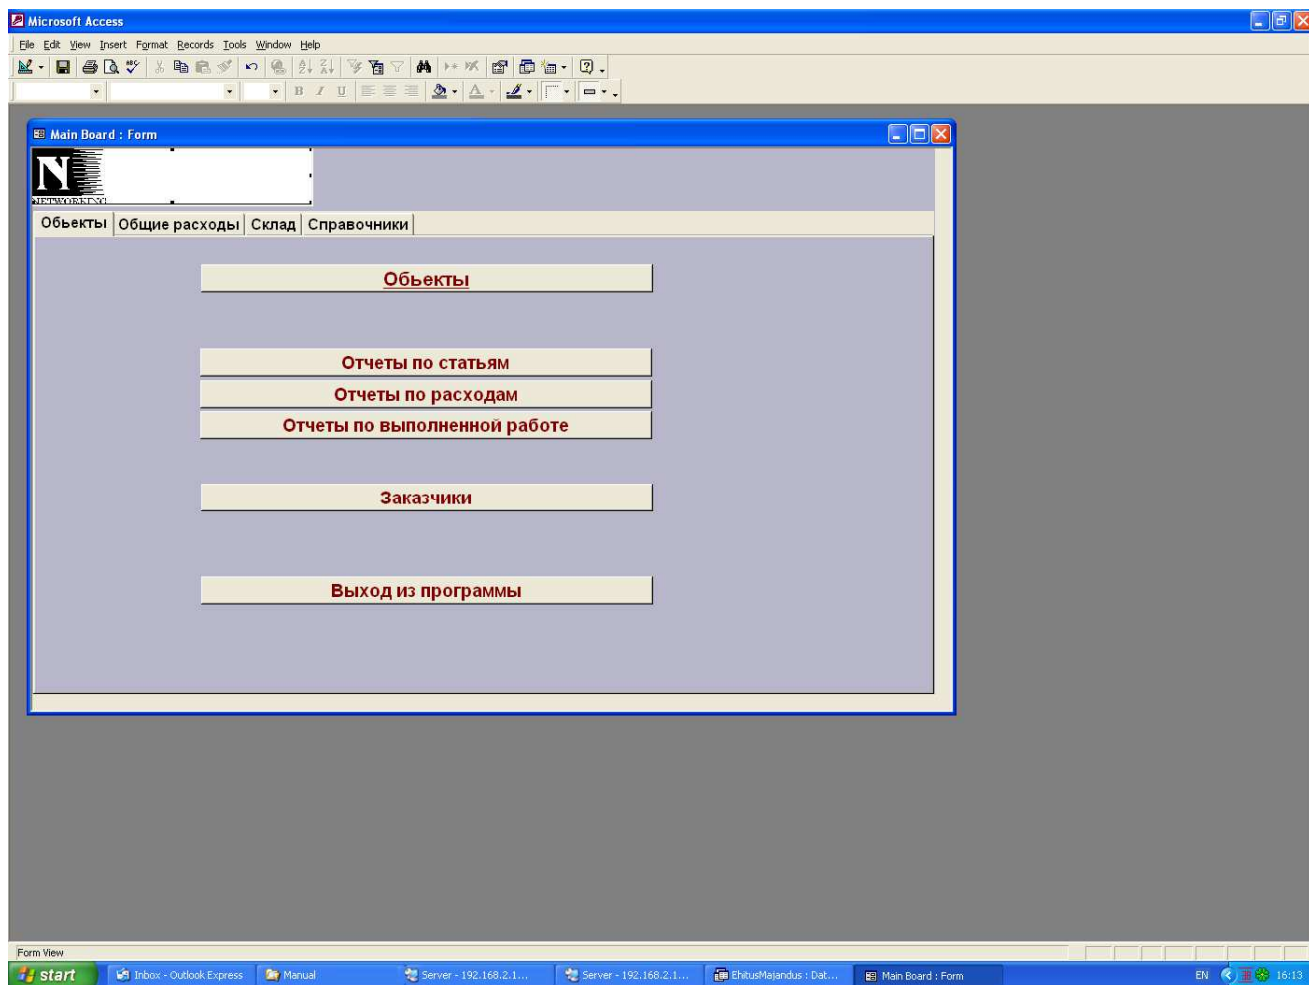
Microsoft Access

File Edit View Insert Format Records Tools Window Help

Main Board : Form

N
NETWORKING

Обьекты | Общие расходы | Склад | Справочники

Обьекты

Отчеты по статьям

Отчеты по расходам

Отчеты по выполненной работе

Заказчики

Выход из программы

Form View

start | Inbox - Outlook Express | Manual | Server - 192.168.2.1... | Server - 192.168.2.1... | EhitusMajandus : Dat... | Main Board : Form

EN 16:13